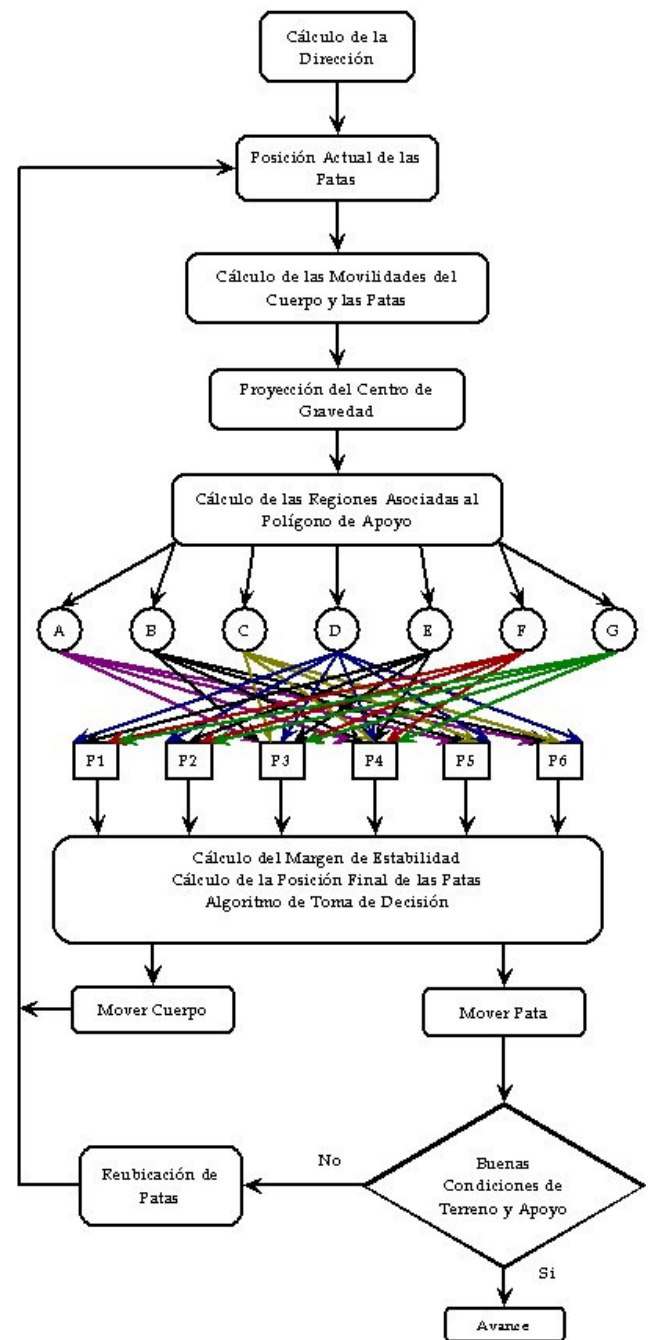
Cálculo de la Dirección

Posición Actual de las Patas

Cálculo de las Movilidades del Cuerpo y las Patas

Proyección del Centro de Gravedad

Cálculo de las Regiones Asociadas al Polígono de Apoyo

A

B

C

D

E

F

G

P1

P2

P3

P4

P5

P6

Cálculo del Margen de Estabilidad
Cálculo de la Posición Final de las Patas
Algoritmo de Toma de Decisión

Mover Cuerpo

Mover Pata

Buenas Condiciones de Terreno y Apoyo

No

Reubicación de Patas

Si

Avance